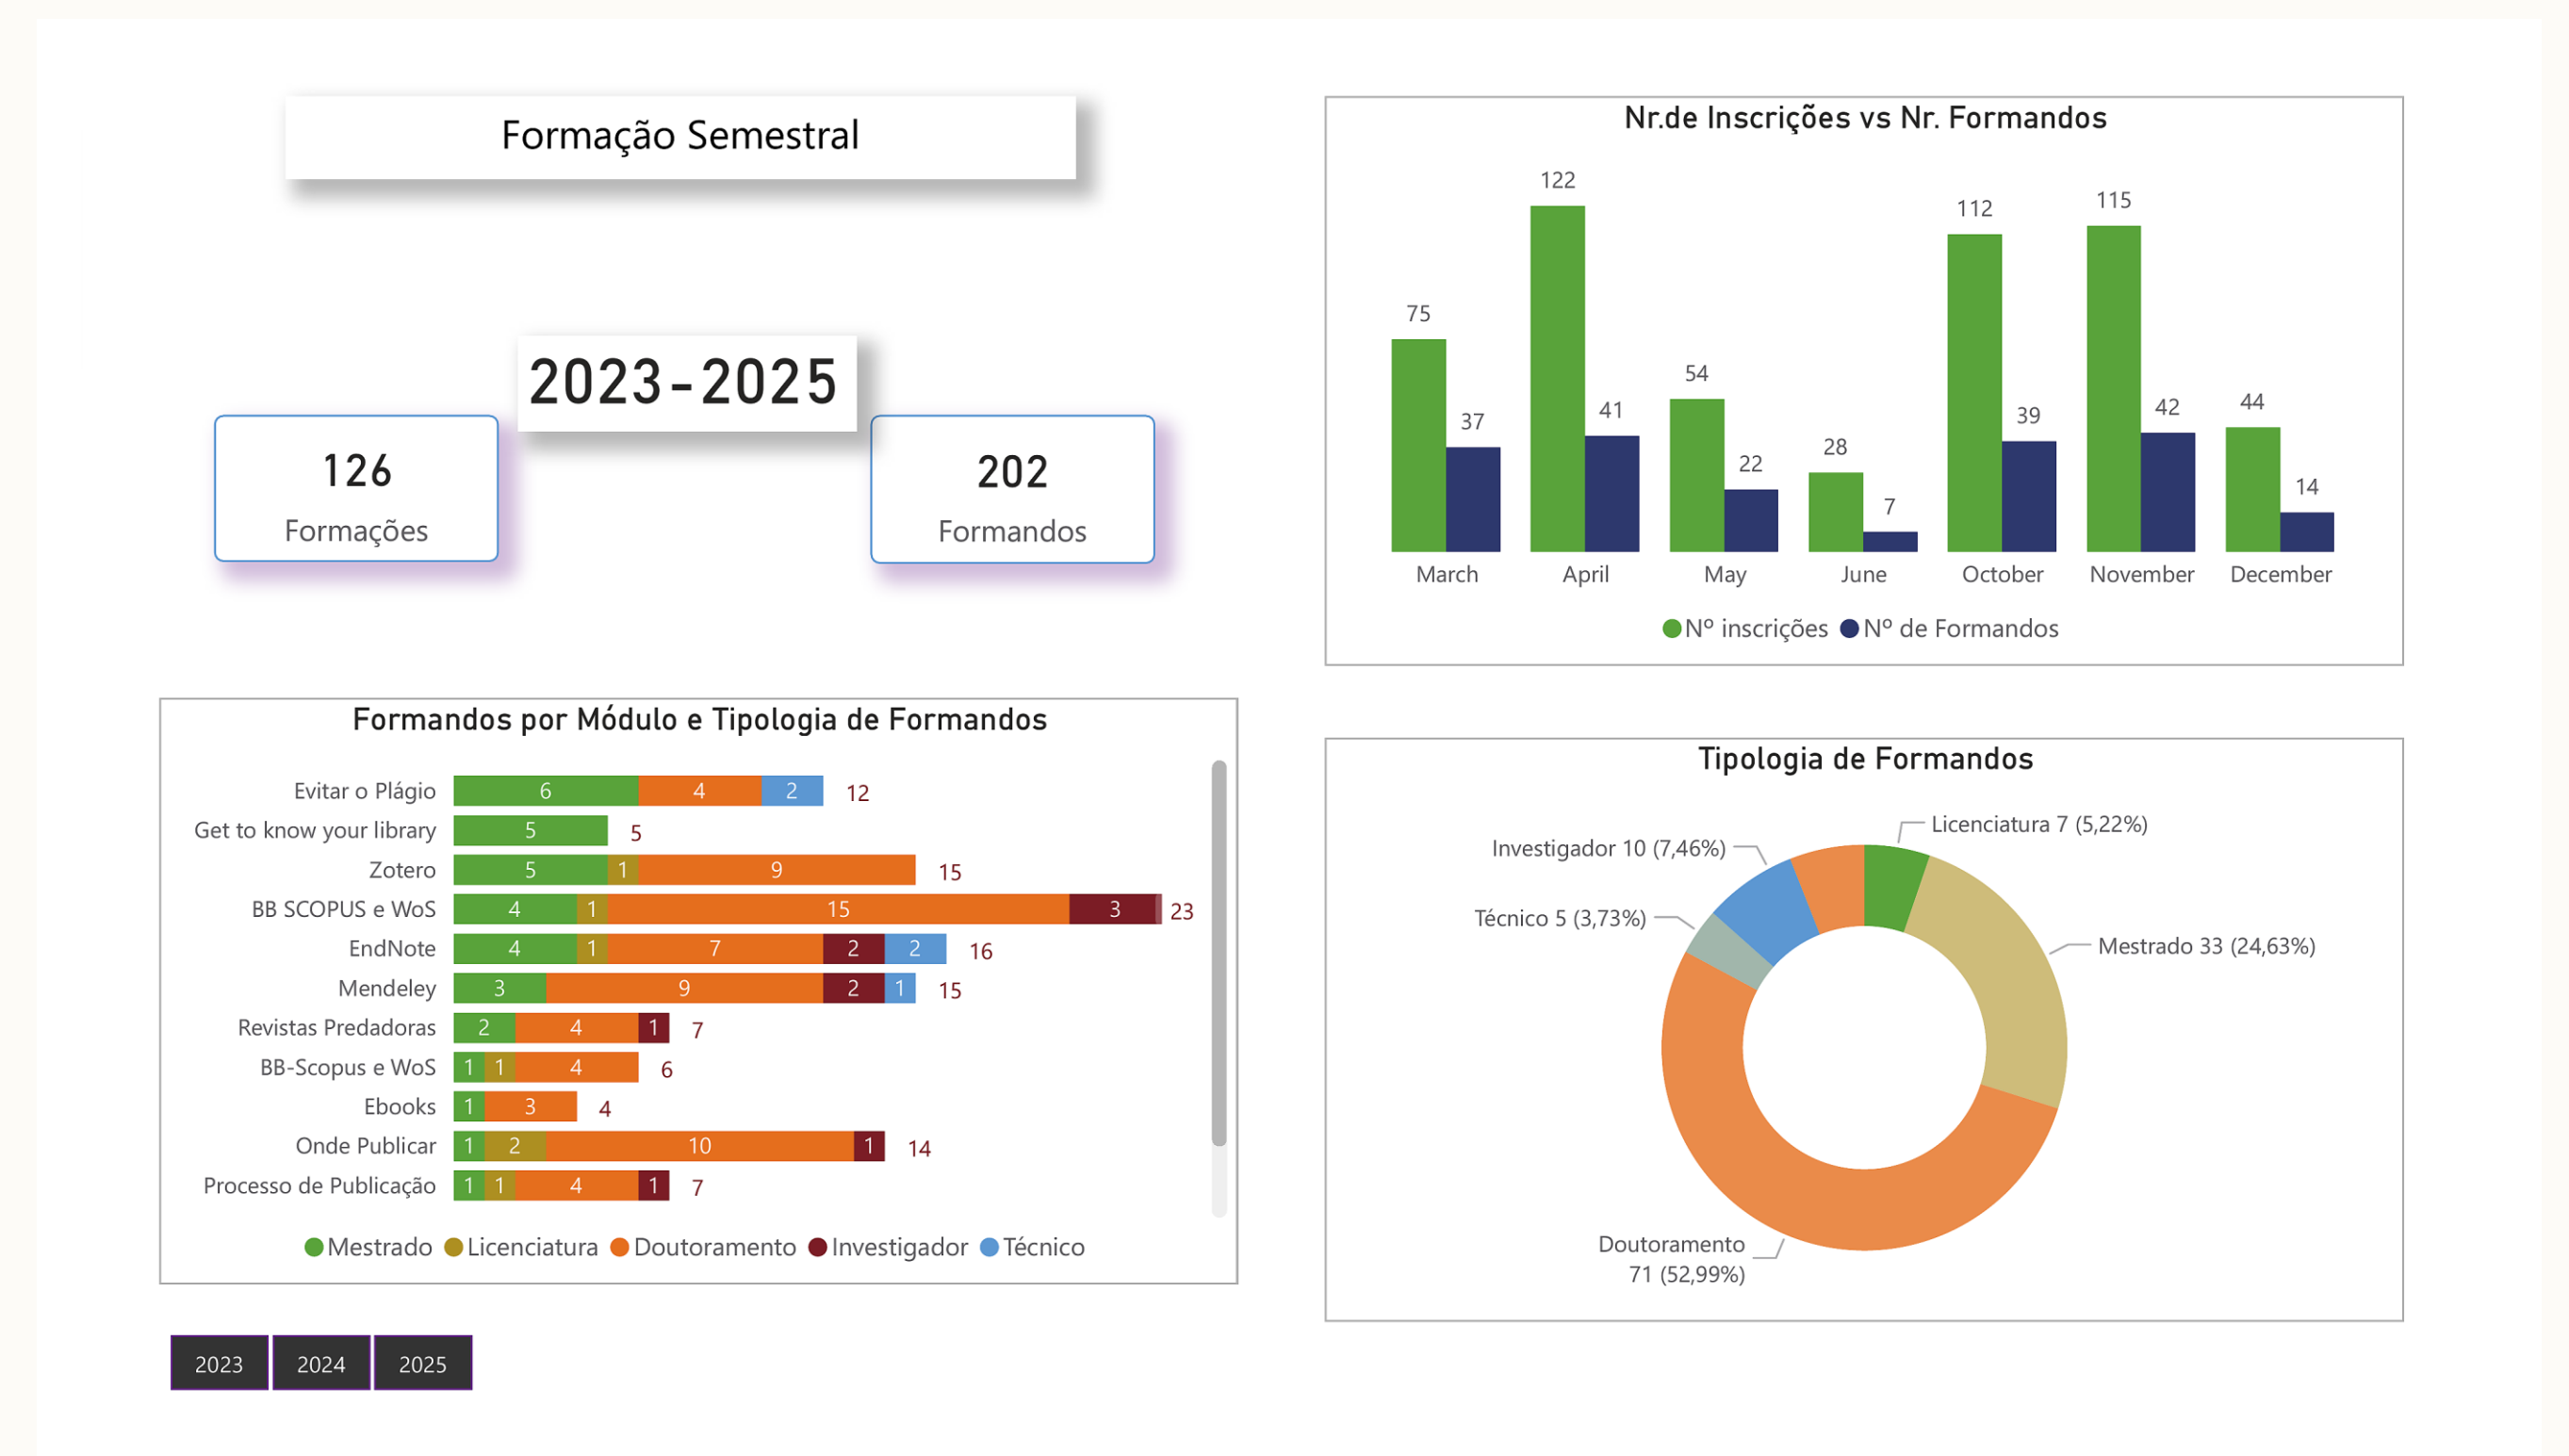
Formação Semestral

2023-2025

126
Formações

202
Formandos

Nr.de Inscrições vs Nr. Formandos

| | March | April | May | June | October | November | December |
|---|---|---|---|---|---|---|---|
| Nº inscrições | 75 | 122 | 54 | 28 | 112 | 115 | 44 |
| Nº de Formandos | 37 | 41 | 22 | 7 | 39 | 42 | 14 |

Nº inscrições Nº de Formandos

Formandos por Módulo e Tipologia de Formandos

| Módulo | Mestrado | Licenciatura | Doutoramento | Investigador | Técnico | Total |
|---|---|---|---|---|---|---|
| Evitar o Plágio | 6 | | 4 | | 2 | 12 |
| Get to know your library | 5 | | | | | 5 |
| Zotero | 5 | 1 | 9 | | | 15 |
| BB SCOPUS e WoS | 4 | 1 | 15 | 3 | | 23 |
| EndNote | 4 | 1 | 7 | 2 | 2 | 16 |
| Mendeley | 3 | | 9 | 2 | 1 | 15 |
| Revistas Predadoras | 2 | | 4 | 1 | | 7 |
| BB-Scopus e WoS | 1 | 1 | 4 | | | 6 |
| Ebooks | 1 | | 3 | | | 4 |
| Onde Publicar | 1 | 2 | 10 | 1 | | 14 |
| Processo de Publicação | 1 | 1 | 4 | 1 | | 7 |

Mestrado Licenciatura Doutoramento Investigador Técnico

Tipologia de Formandos

Licenciatura 7 (5,22%)
Investigador 10 (7,46%)
Técnico 5 (3,73%)
Mestrado 33 (24,63%)
Doutoramento 71 (52,99%)

2023 2024 2025